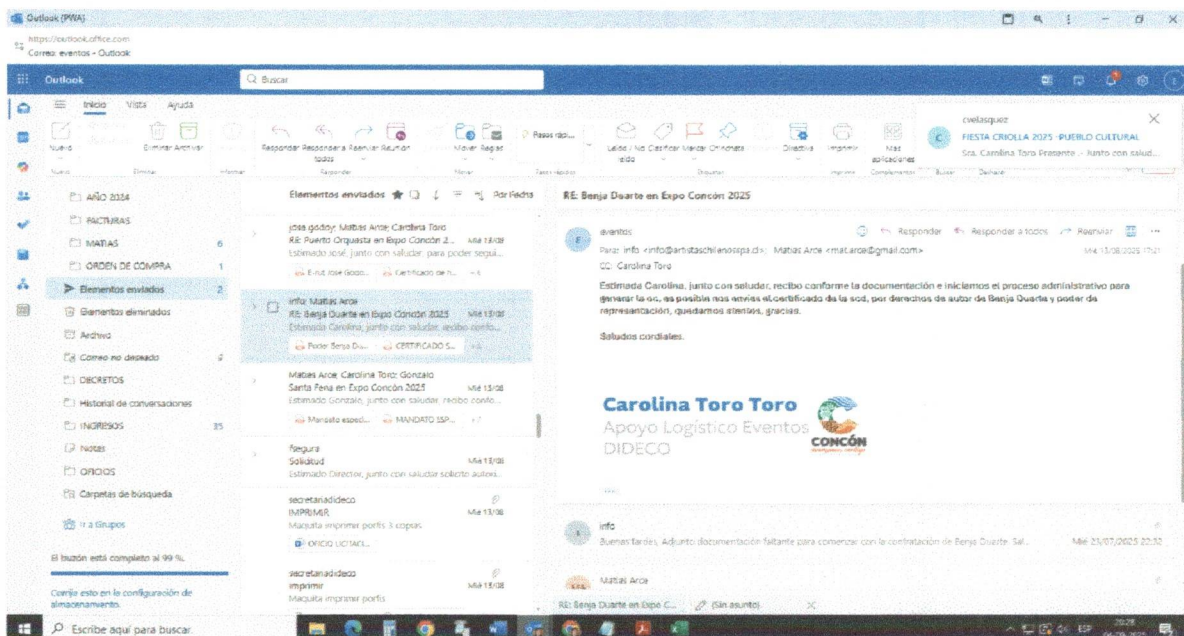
Outlook (PWA)

https://outlook.office.com
Correo: eventos - Outlook

Outlook

Buscar

Inicio Vista Ayuda

Nuevo Eliminar Archivar Responder Responder a todos Reenviar Reunión Mover Reglas Pasos ráp... Leído / No leído Clasificar Marcar Omnímoda Directiva Imprimir Más aplicaciones

cvelasquez
FIESTA CRIOLLA 2025 -PUEBLO CULTURAL
Sra. Carolina Toro Presente .- Junto con salud...

AÑO 2024
FACTURAS
MATIAS 6
ORDEN DE COMPRA 1
Elementos enviados 2
Elementos eliminados
Archivo
Correo no deseado
DECRETOS
Historial de conversaciones
INGRESOS 35
Notas
OFICIOS
Carpetas de búsqueda
Ir a Grupos

El buzón está completo al 99 %.

Cambia esto en la configuración de almacenamiento.

Elementos enviados Por Fecha

jose godoy; Matias Arce; Carolina Toro
RE: Puerto Orquesta en Expo Concón 2... Mié 13/08
Estimado José, junto con saludar, para poder segui...
E.nut Jose Godo... Certificado de n... +4

info; Matias Arce
RE: Benja Duarte en Expo Concón 2025 Mié 13/08
Estimada Carolina, junto con saludar, recibo confo...
Poder Benja Du... CERTIFICADO S... +4

Matias Arce; Carolina Toro; Gonzalo
Santa Fena en Expo Concón 2025 Mié 13/08
Estimado Gonzalo, junto con saludar, recibo confo...
Mandato espec... MANDATO ESP... +7

fsegura
Solicitud Mié 13/08
Estimado Director, junto con saludar solicito autori...

secretariadideco
IMPRIMIR Mié 13/08
Macuala imprimir porfis 3 copias
OFICIO LICITACI...

secretariadideco
imprimir Mié 13/08
Macuala imprimir porfis

RE: Benja Duarte en Expo Concón 2025

eventos
Para: info <info@artistaschilenosspa.cl>; Matias Arce <mat.arce@gmail.com>
CC: Carolina Toro
Responder Responder a todos Reenviar
Mié 13/08/2025 17:21

Estimada Carolina, junto con saludar, recibo conforme la documentación e iniciemos el proceso administrativo para generar la oc, es posible nos envíes el certificado de la scd, por derechos de autor de Benja Duarte y poder de representación, quedamos atentos, gracias.

Saludos cordiales.

Carolina Toro Toro
Apoyo Logístico Eventos
DIDECO
CONCÓN

info
Buenas tardes, Adjunto documentación faltante para comenzar con la contratación de Benja Duarte. Sal... Mié 23/07/2025 20:32

Matias Arce

RE: Benja Duarte en Expo C... (Sin asunto)

Escribe aquí para buscar.